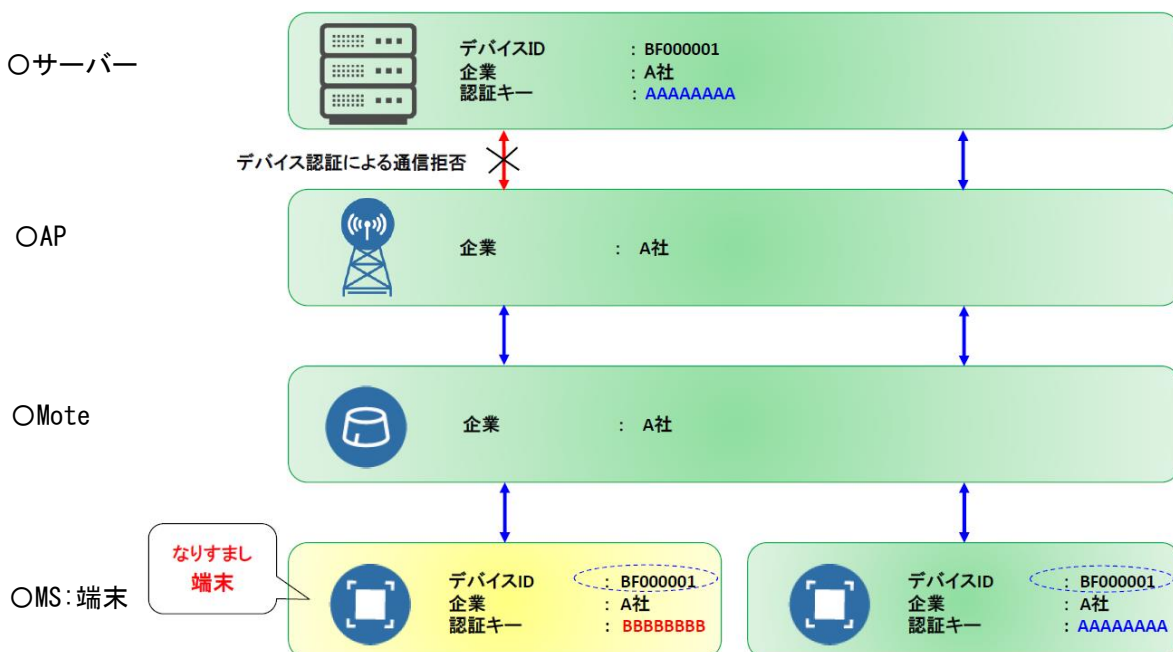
○サーバー

デバイスID : BF000001
企業 : A社
認証キー : AAAAAAAA

デバイス認証による通信拒否

○AP

企業 : A社

○Mote

企業 : A社

なりすまし
端末

○MS:端末

デバイスID : BF000001
企業 : A社
認証キー : BBBBBBBB

デバイスID : BF000001
企業 : A社
認証キー : AAAAAAAA